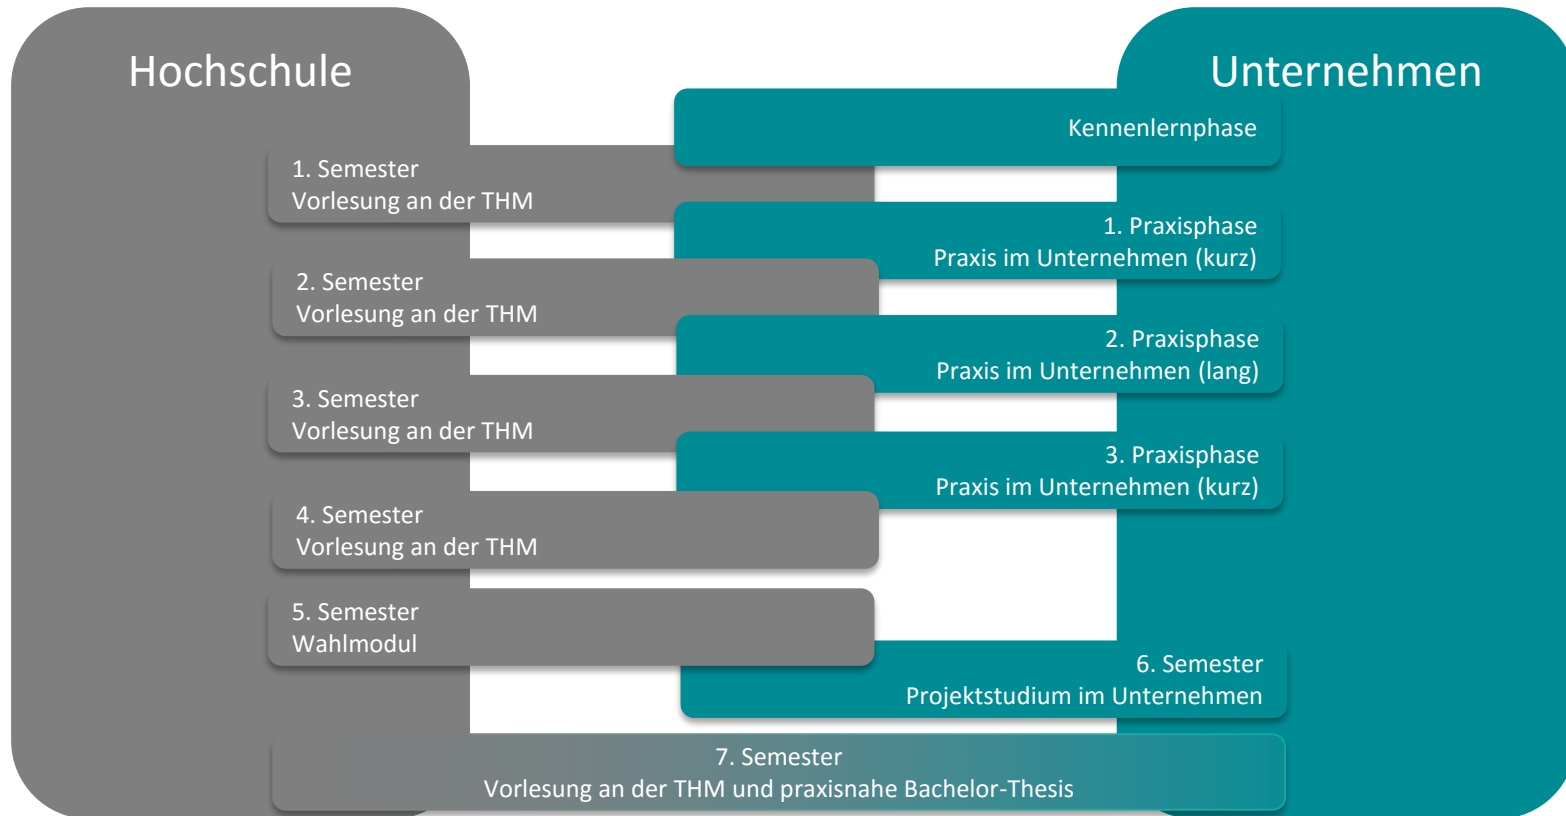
Hochschule

Unternehmen

Kennenlernphase

1. Semester
Vorlesung an der THM

1. Praxisphase
Praxis im Unternehmen (kurz)

2. Semester
Vorlesung an der THM

2. Praxisphase
Praxis im Unternehmen (lang)

3. Semester
Vorlesung an der THM

3. Praxisphase
Praxis im Unternehmen (kurz)

4. Semester
Vorlesung an der THM

5. Semester
Wahlmodul

6. Semester
Projektstudium im Unternehmen

7. Semester
Vorlesung an der THM und praxisnahe Bachelor-Thesis